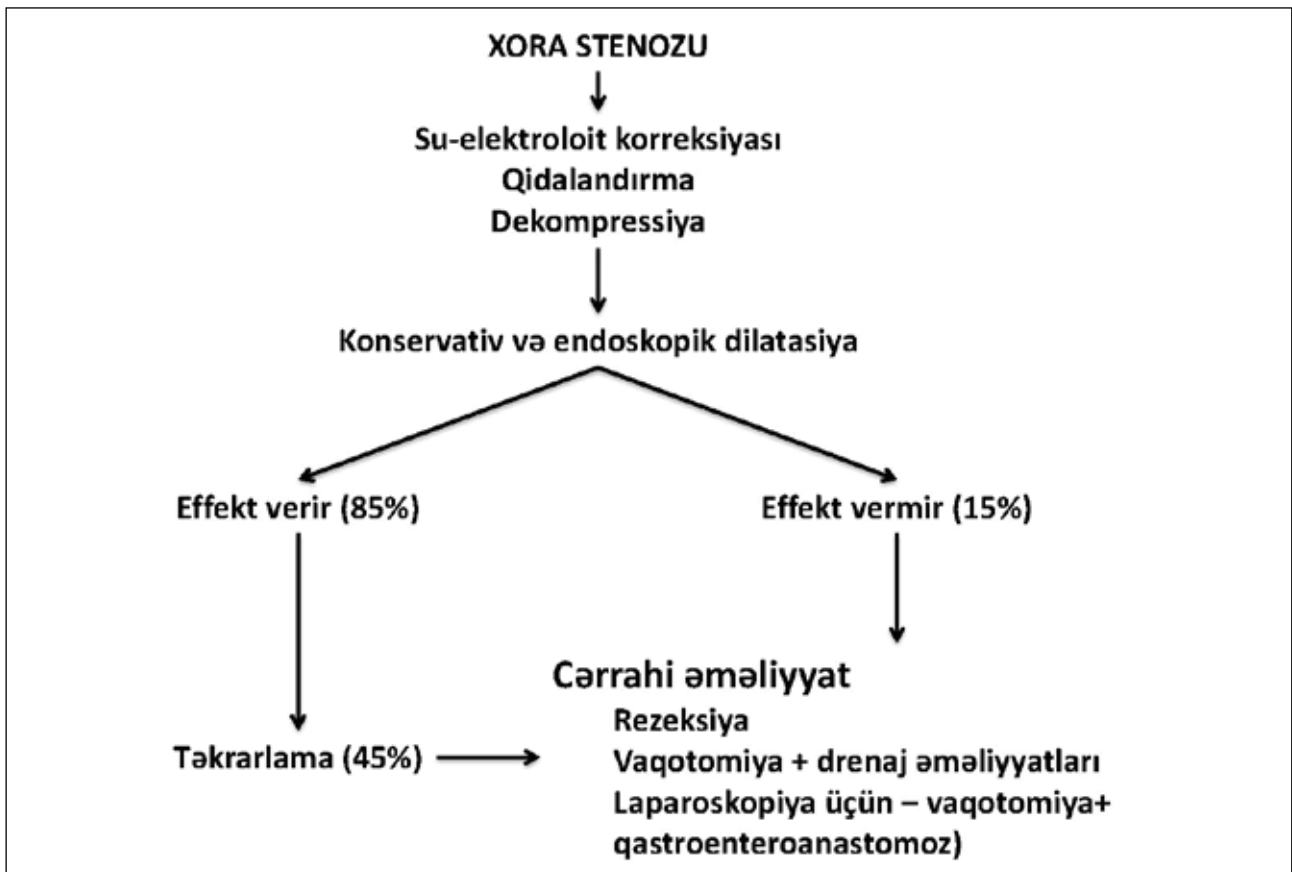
XORA STENOZU

Su-elektroloit korreksiyası
Qidalandırma
Dekompressiya

Konservativ və endoskopik dilatasiya

Effekt verir (85%)

Effekt vermir (15%)

Cərrahi əməliyyat
Rezeksiya
Vaqotomiya + drenaj əməliyyatları
Laparoskopiya üçün – vaqotomiya+ qastroenteroanastomoz)

Təkrarlama (45%)